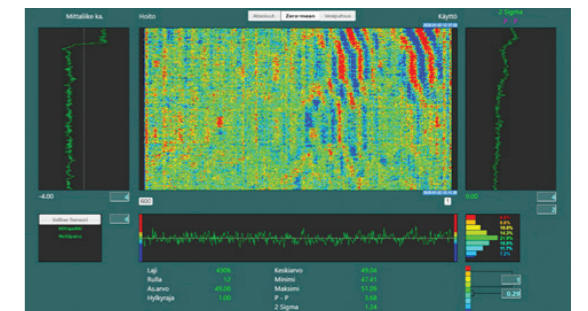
Mittalike ka.

Hoito

Absoluut. | Zero-mean | Vesiputous

Käyttö

2 Sigma

-4.00

4

600

1

0.00

4

2

Laji 430%
Rulla 17
Asarvo 49.00
Hylkyraja 1.00

Keskiarvo 49.04
Minimi 47.41
Maksimi 51.06
P - P 3.68
2 Sigma 1.24

1

0.29